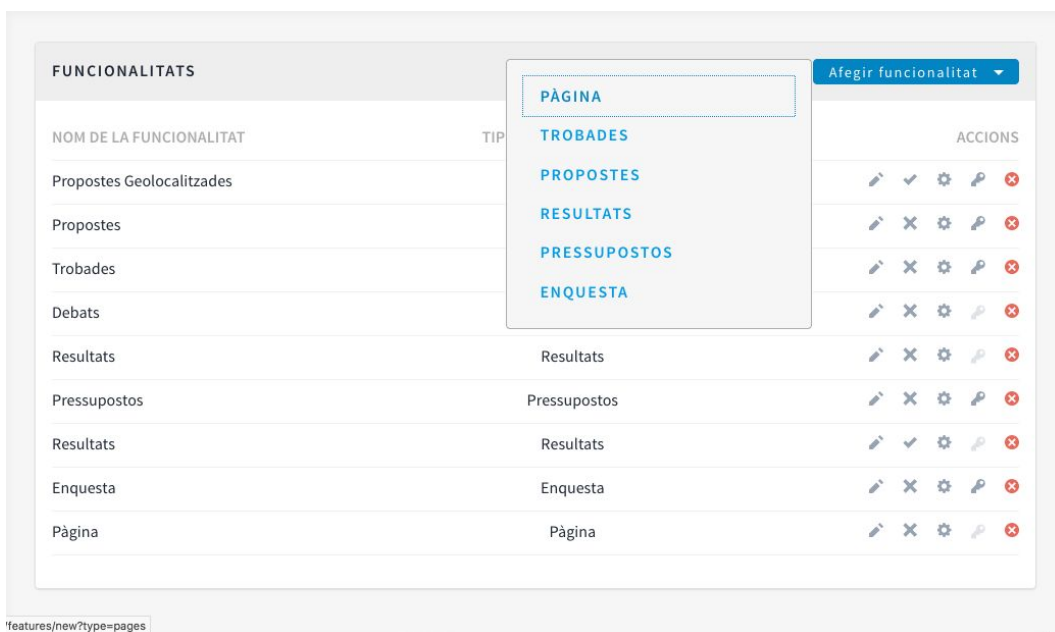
FUNCIONALITATS

Afegir funcionalitat

PÀGINA
TROBADES
PROPOSTES
RESULTATS
PRESSUPOSTOS
ENQUESTA

| NOM DE LA FUNCIONALITAT | TIP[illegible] | ACCIONS |
|---|---|---|
| Propostes Geolocalitzades | | |
| Propostes | | |
| Trobades | | |
| Debats | | |
| Resultats | Resultats | |
| Pressupostos | Pressupostos | |
| Resultats | Resultats | |
| Enquesta | Enquesta | |
| Pàgina | Pàgina | |

'features/new?type=pages